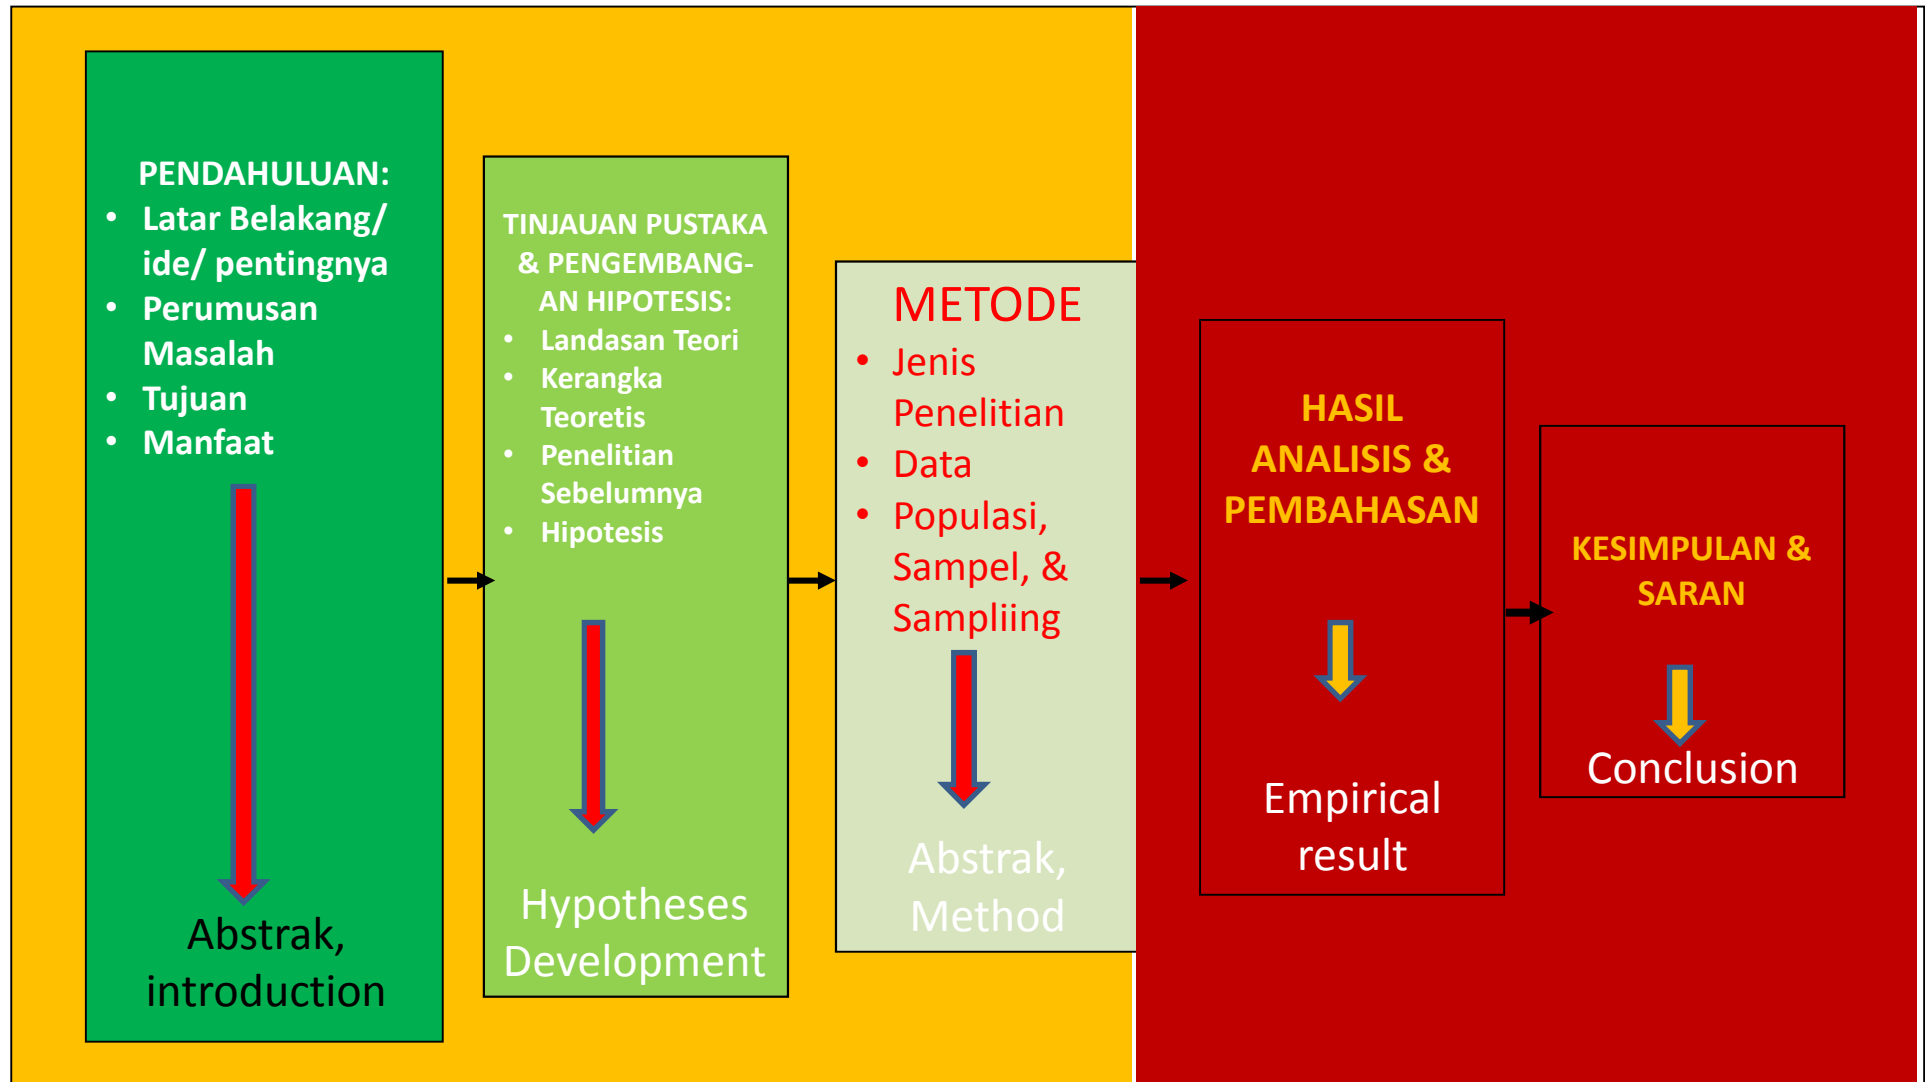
PENDAHULUAN:
- Latar Belakang/ ide/ pentingnya
- Perumusan Masalah
- Tujuan
- Manfaat

Abstrak, introduction

TINJAUAN PUSTAKA & PENGEMBANGAN HIPOTESIS:
- Landasan Teori
- Kerangka Teoretis
- Penelitian Sebelumnya
- Hipotesis

Hypotheses Development

METODE
- Jenis Penelitian
- Data
- Populasi, Sampel, & Sampliing

Abstrak, Method

HASIL ANALISIS & PEMBAHASAN

Empirical result

KESIMPULAN & SARAN

Conclusion